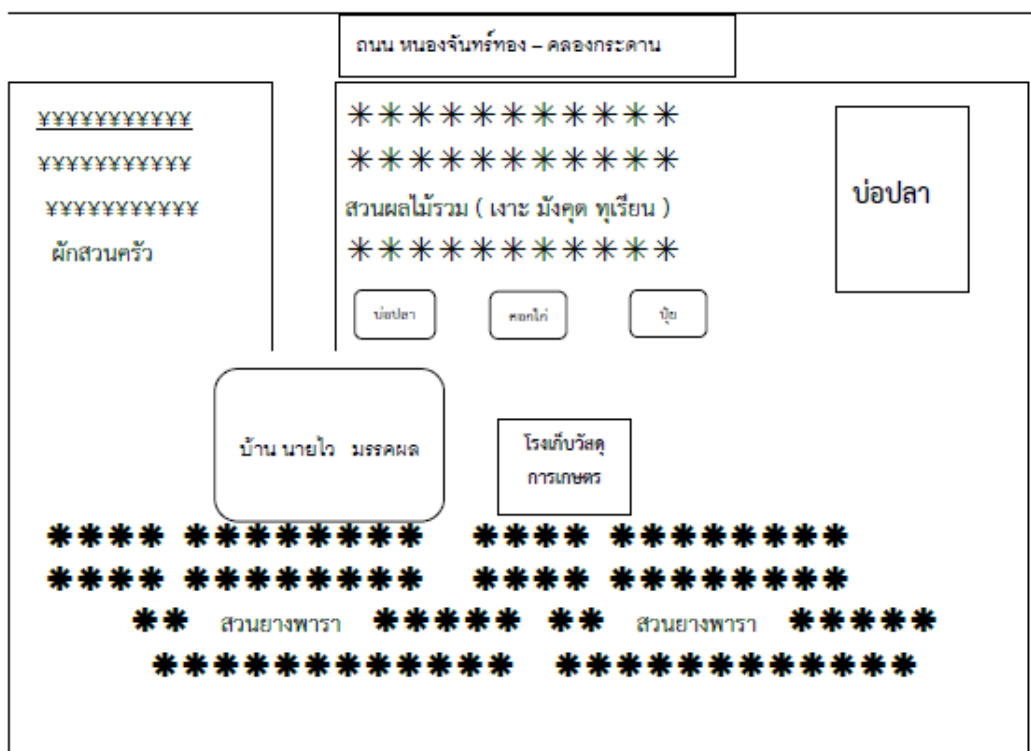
ถนน หนองจันทร์ทอง – คลองกระดาน

¥¥¥¥¥¥¥¥¥¥¥
¥¥¥¥¥¥¥¥¥¥¥
¥¥¥¥¥¥¥¥¥¥¥
ผักสวนครัว

∗∗∗∗∗∗∗∗∗∗∗∗
∗∗∗∗∗∗∗∗∗∗∗∗
สวนผลไม้รวม ( เงาะ มังคุด ทุเรียน )
∗∗∗∗∗∗∗∗∗∗∗∗

บ่อปลา

บ่อปลา

คอกไก่

ปุ๋ย

บ้าน นายไว มรรคผล

โรงเก็บวัสดุ การเกษตร

∗∗∗∗ ∗∗∗∗∗∗∗∗ ∗∗∗∗ ∗∗∗∗∗∗∗∗
∗∗∗∗ ∗∗∗∗∗∗∗∗ ∗∗∗∗ ∗∗∗∗∗∗∗∗
∗∗ สวนยางพารา ∗∗∗∗∗ ∗∗ สวนยางพารา ∗∗∗∗∗
∗∗∗∗∗∗∗∗∗∗∗∗ ∗∗∗∗∗∗∗∗∗∗∗∗